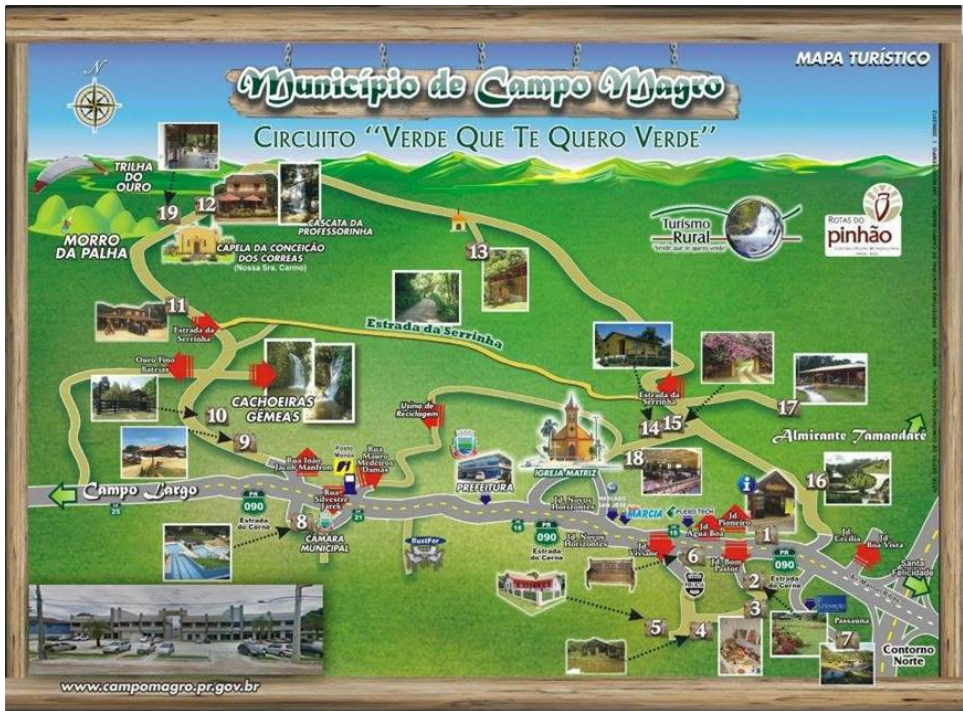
MAPA TURÍSTICO

Município de Campo Magro

CIRCUITO "VERDE QUE TE QUERO VERDE"

N

TRILHA DO OURO

19

12

CASCATA DA PROFESSORINHA

MORRO DA PALHA

CAPELA DA CONCEIÇÃO DOS CORREAS (Nossa Sra. Carmo)

13

Turismo Rural

ROTAS DO pinhão

11

Estrada da Serrinha

Estrada da Serrinha

Ouro Fino Baterias

CACHOEIRAS GÊMEAS

10

9

Usina de Reciclagem

Estrada da Serrinha

14

15

17

Almirante Tamandaré

IGREJA MATRIZ

18

16

Rua João Jacob Manfron

Posto

Rua Mauro Medeiros Damas

Campo Largo

PREFEITURA

PR 090

Estrada do Cerne

Rua Silvestre Tarek

8

CÂMARA MUNICIPAL

PR 090

Estrada do Cerne

Jd. Novos Horizontes

Jd. Novos Horizontes

MARCIA

PLEXO TECH

Jd. Viviane

Jd. Pioneiro

Jd. Água Boa

1

Jd. Cecília

Jd. Boa Vista

6

Jd. Bom Pastor

PR 090

Estrada do Cerne

Santa Felicidade

2

3

Passaúna

5

4

7

Contorno Norte

www.campomagro.pr.gov.br